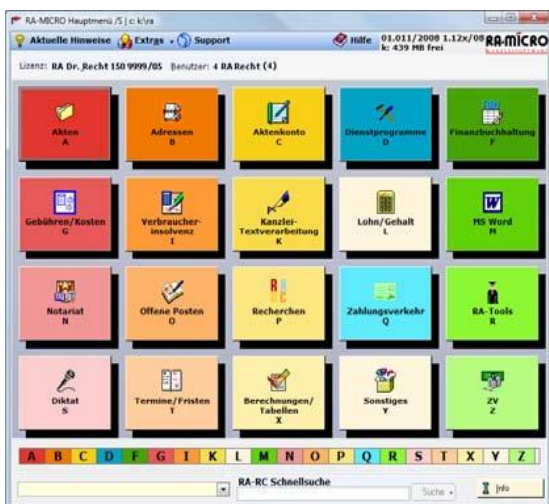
RA-MICRO Hauptmenü /S | c:k\ra

Aktuelle Hinweise | Extras | Support | Hilfe | 01.011/2008 1.12x/08 k: 439 MB frei | RA-MICRO

Lizenz: RA Dr. Recht 150 9999/05 Benutzer: 4 RA Recht (4)

Akten
A

Adressen
B

Aktenkonto
C

Dienstprogramme
D

Finanzbuchhaltung
F

Gebühren/Kosten
G

Verbraucherinsolvenz
I

Kanzlei-Textverarbeitung
K

Lohn/Gehalt
L

MS Word
M

Notariat
N

Offene Posten
O

Recherchen
P

Zahlungsverkehr
Q

RA-Tools
R

Diktat
S

Termine/Fristen
T

Berechnungen/Tabellen
X

Sonstiges
Y

ZV
Z

A B C D F G I K L M N O P Q R S T X Y Z

RA-RC Schnellsuche

Suche | Info